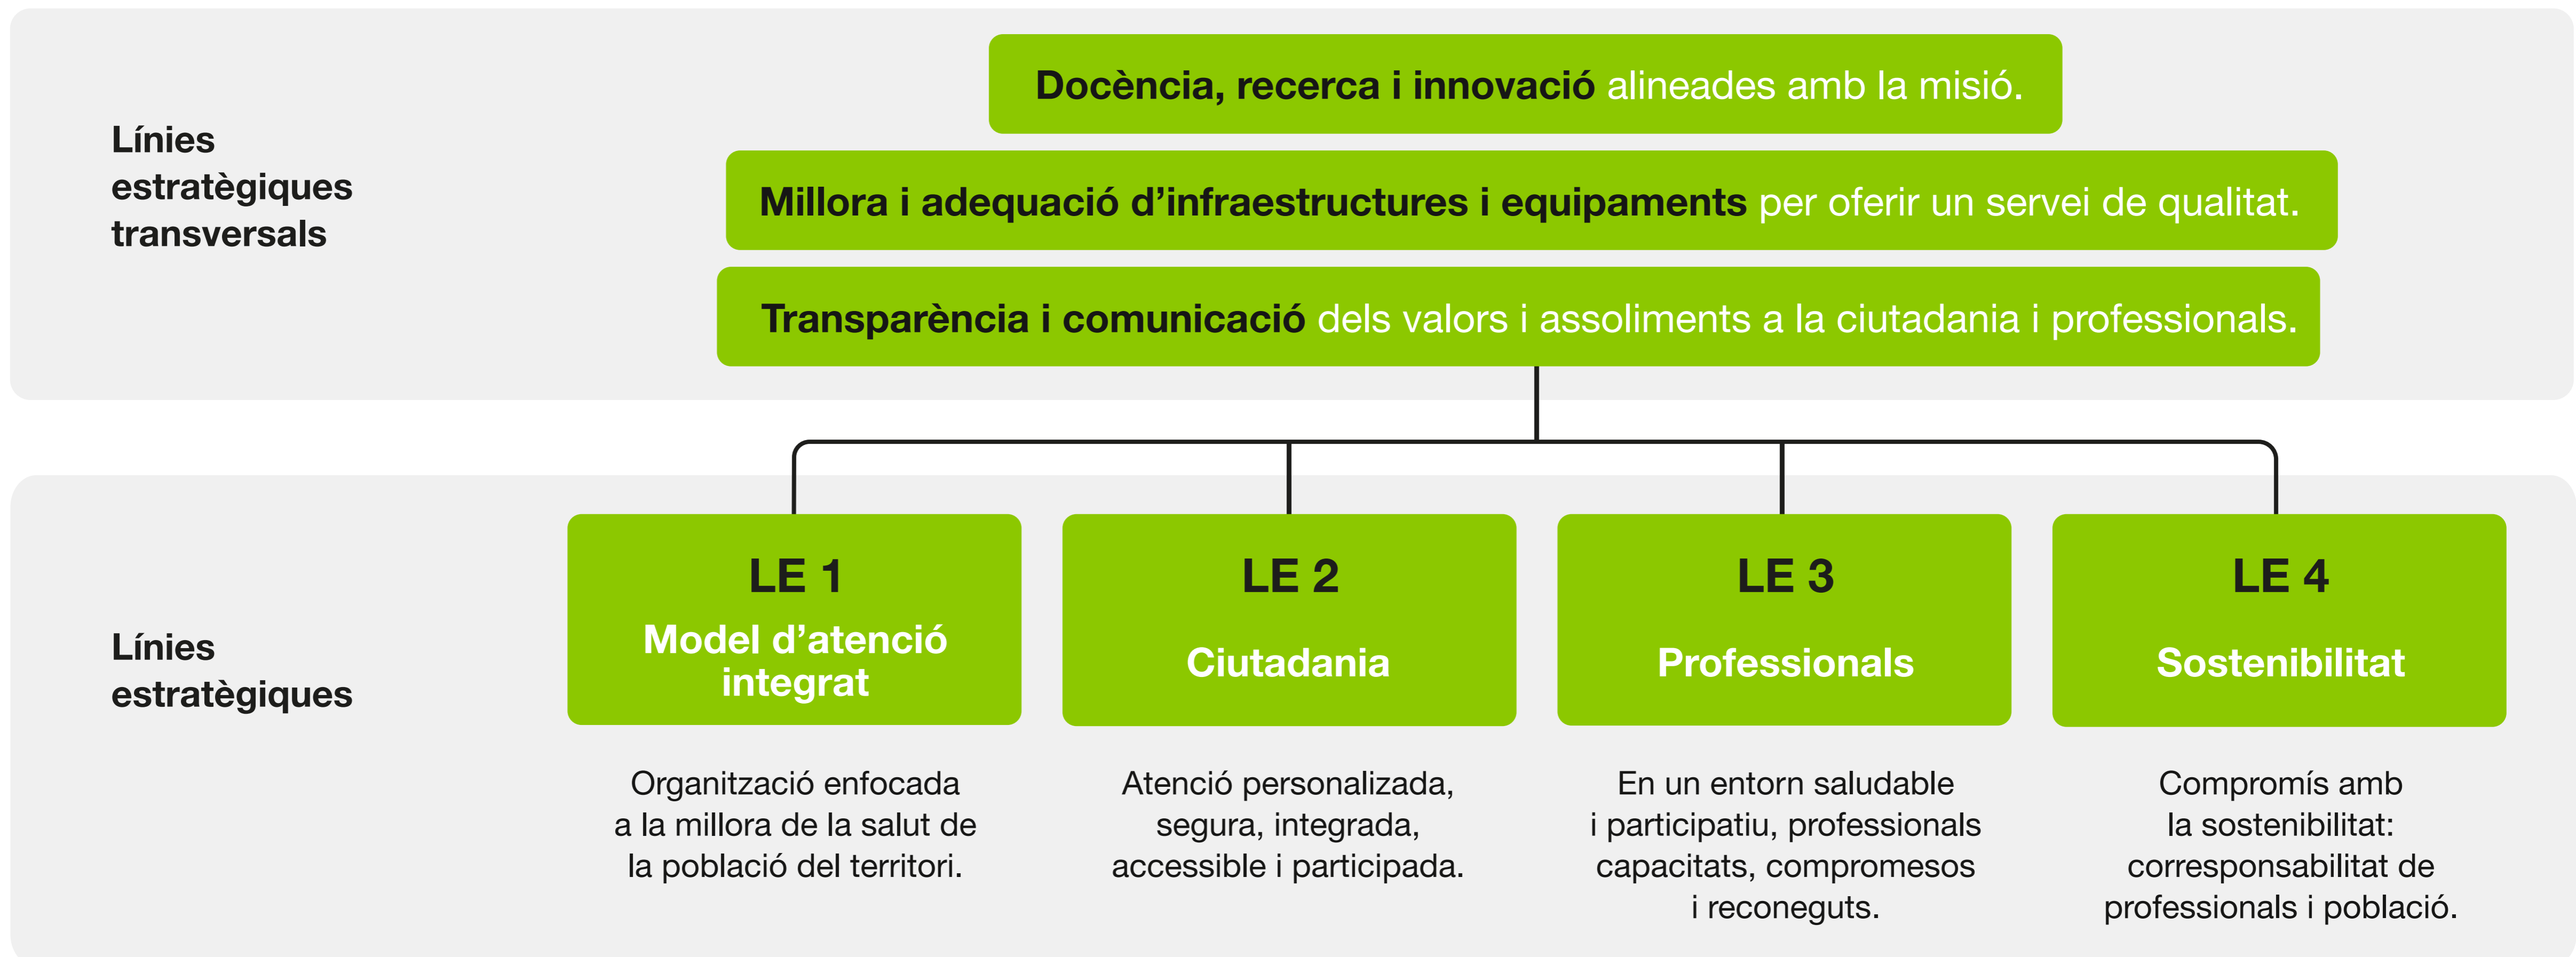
Línies estratègiques transversals

Docència, recerca i innovació alineades amb la misió.

Millora i adequació d’infraestructures i equipaments per oferir un servei de qualitat.

Transparència i comunicació dels valors i assoliments a la ciutadania i professionals.

Línies estratègiques

LE 1
Model d’atenció integrat

Organització enfocada a la millora de la salut de la població del territori.

LE 2
Ciutadania

Atenció personalitzada, segura, integrada, accessible i participada.

LE 3
Professionals

En un entorn saludable i participatiu, professionals capacitats, compromesos i reconeguts.

LE 4
Sostenibilitat

Compromís amb la sostenibilitat: corresponsabilitat de professionals i població.